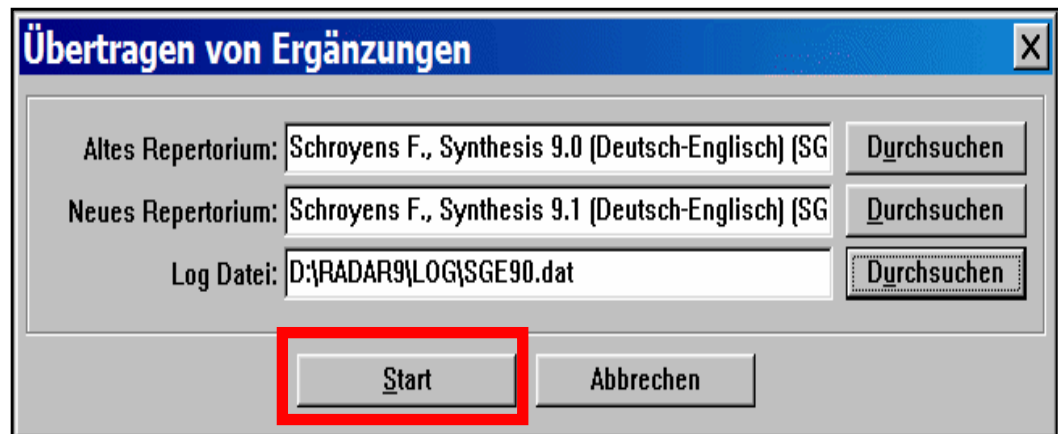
Übertragen von Ergänzungen

X

Altes Repertorium: Schroyens F., Synthesis 9.0 (Deutsch-Englisch) (SG

Durchsuchen

Neues Repertorium: Schroyens F., Synthesis 9.1 (Deutsch-Englisch) (SG

Durchsuchen

Log Datei: D:\RADAR9\LOG\SGE90.dat

Durchsuchen

Start

Abbrechen